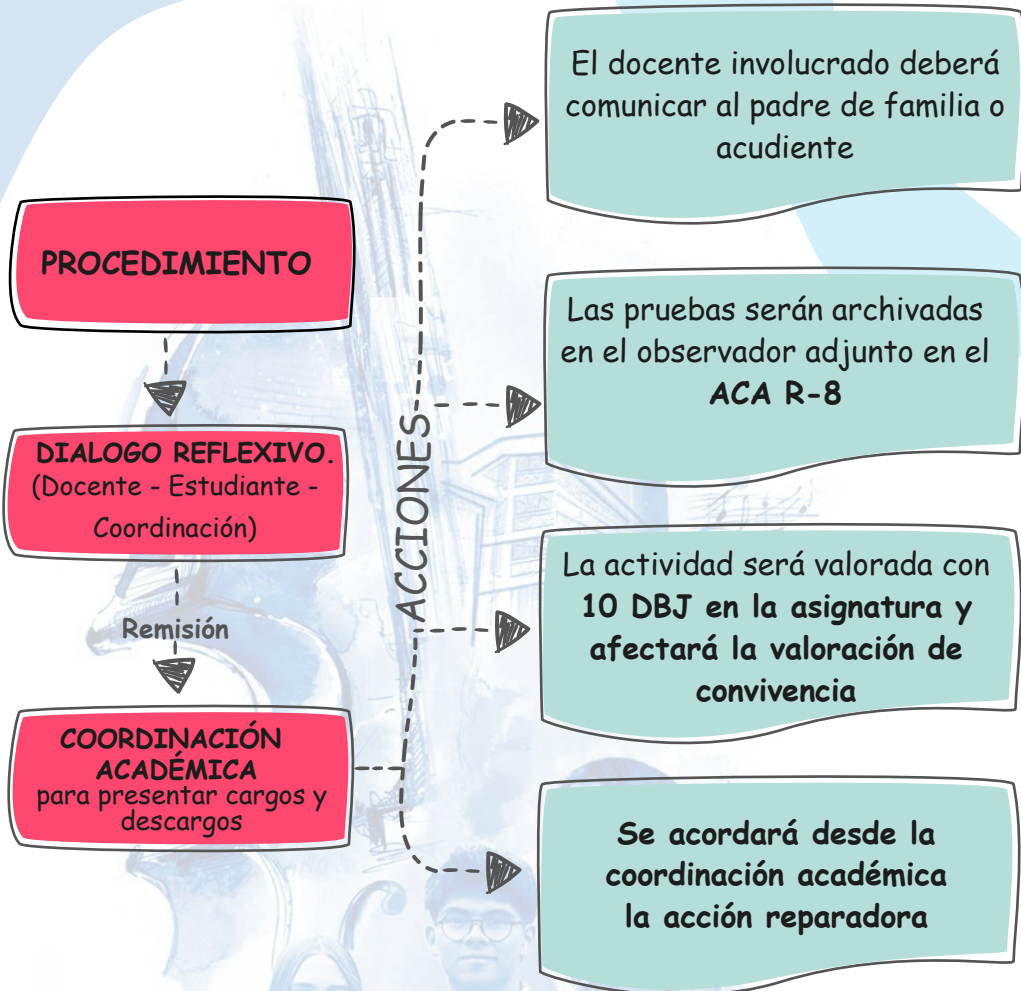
PROCEDIMIENTO

DIALOGO REFLEXIVO. (Docente - Estudiante - Coordinación)

Remisión

COORDINACIÓN ACADÉMICA para presentar cargos y descargos

ACCIONES

El docente involucrado deberá comunicar al padre de familia o acudiente

Las pruebas serán archivadas en el observador adjunto en el ACA R-8

La actividad será valorada con 10 DBJ en la asignatura y afectará la valoración de convivencia

Se acordará desde la coordinación académica la acción reparadora